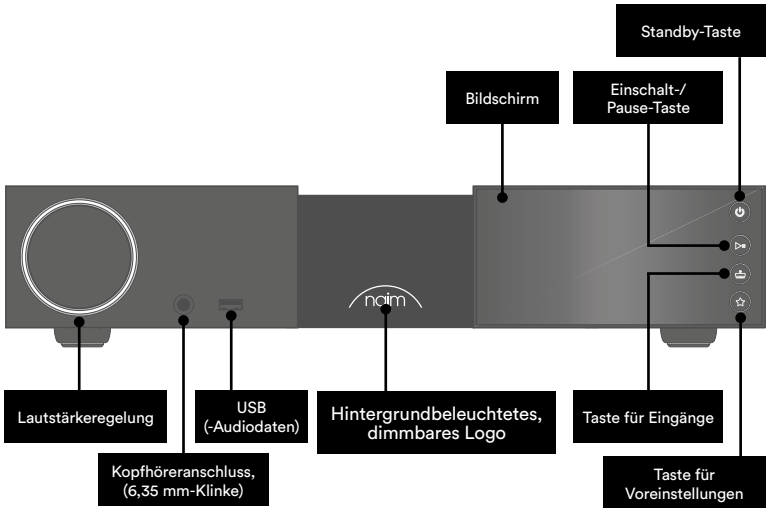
Standby-Taste

Bildschirm

Einschalt-/ Pause-Taste

naim

Lautstärkeregelung

USB (-Audiodaten)

Hintergrundbeleuchtetes, dimmbares Logo

Taste für Eingänge

Kopfhöreranschluss, (6,35 mm-Klinke)

Taste für Voreinstellungen